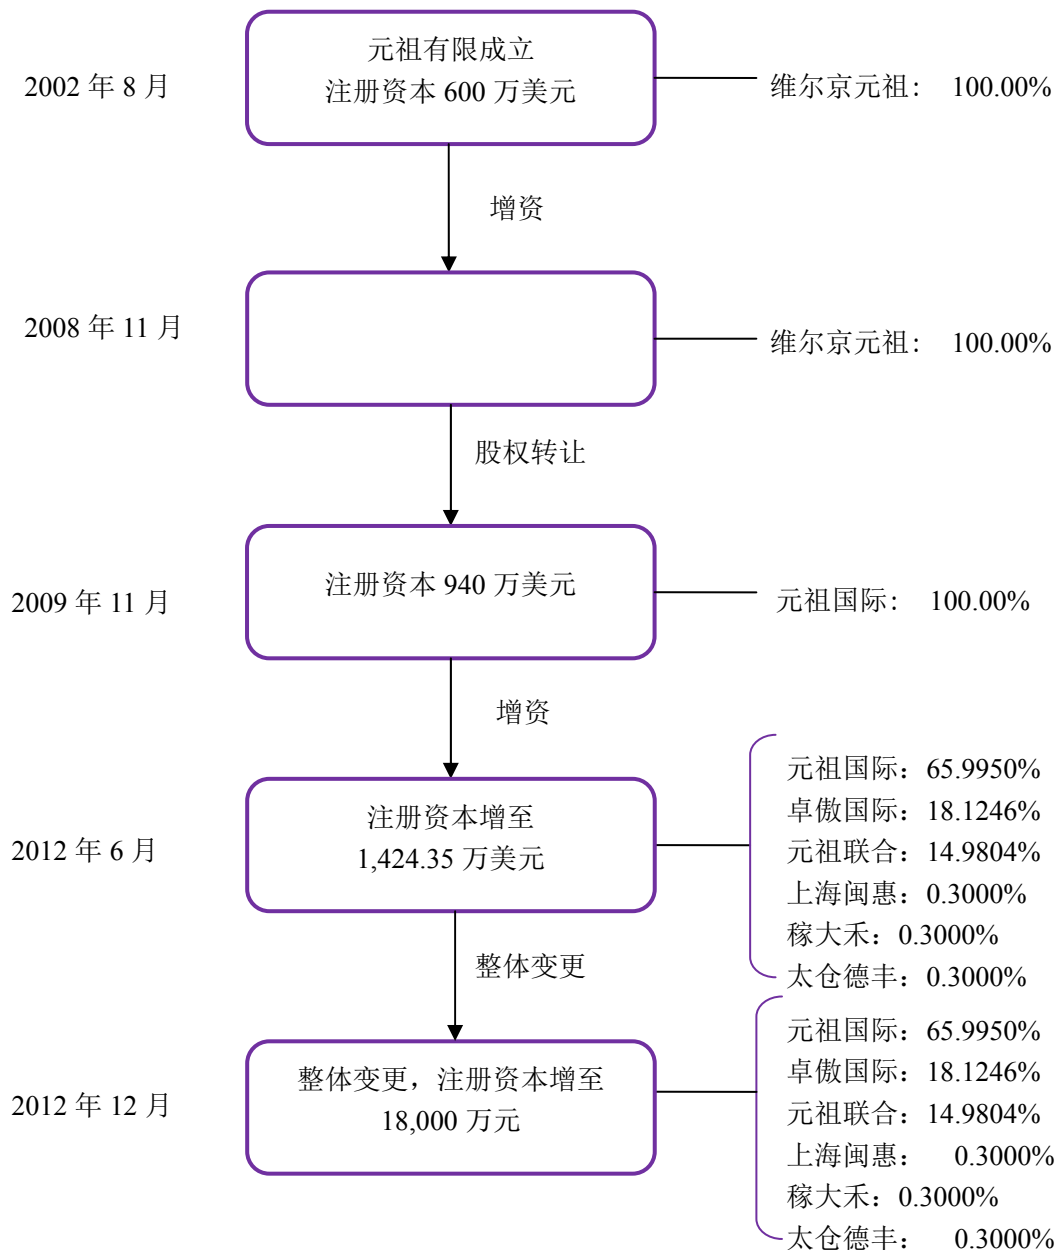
2002 年 8 月

元祖有限成立
注册资本 600 万美元

维尔京元祖： 100.00%

增资

2008 年 11 月

维尔京元祖： 100.00%

股权转让

2009 年 11 月

注册资本 940 万美元

元祖国际： 100.00%

增资

2012 年 6 月

注册资本增至
1,424.35 万美元

元祖国际：65.9950%
卓傲国际：18.1246%
元祖联合：14.9804%
上海闽惠：0.3000%
稼大禾：0.3000%
太仓德丰：0.3000%

整体变更

2012 年 12 月

整体变更，注册资本增至
18,000 万元

元祖国际：65.9950%
卓傲国际：18.1246%
元祖联合：14.9804%
上海闽惠： 0.3000%
稼大禾：0.3000%
太仓德丰： 0.3000%